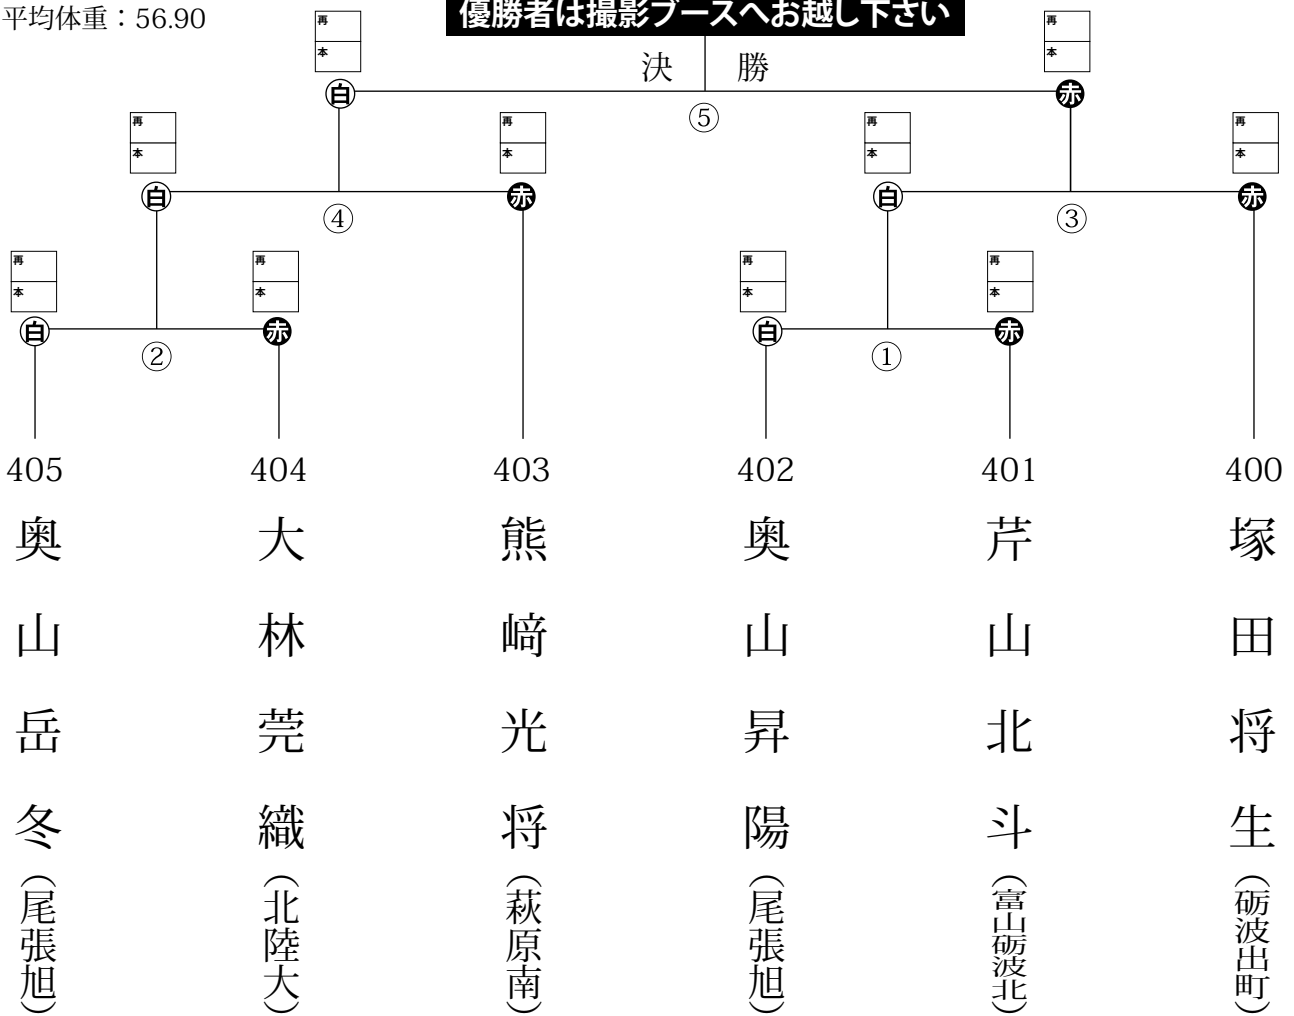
平均体重：56.90

優勝者は撮影ブースへお越し下さい

再
本

再
本

決　勝

白　⑤　赤

再
本

再
本

再
本

再
本

白　④　赤

白　③　赤

再
本

再
本

再
本

再
本

白　②　赤

白　①　赤

405
奥山岳冬
（尾張旭）

404
大林莞織
（北陸大）

403
熊﨑光将
（萩原南）

402
奥山昇陽
（尾張旭）

401
芹山北斗
（富山砺波北）

400
塚田将生
（砺波出町）